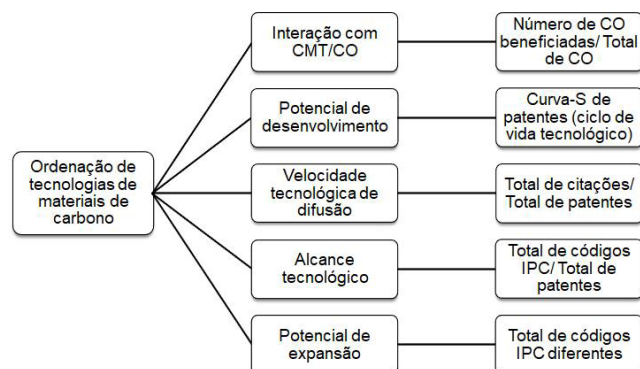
Ordenação de tecnologias de materiais de carbono

Interação com CMT/CO

Número de CO beneficiadas/ Total de CO

Potencial de desenvolvimento

Curva-S de patentes (ciclo de vida tecnológico)

Velocidade tecnológica de difusão

Total de citações/ Total de patentes

Alcance tecnológico

Total de códigos IPC/ Total de patentes

Potencial de expansão

Total de códigos IPC diferentes